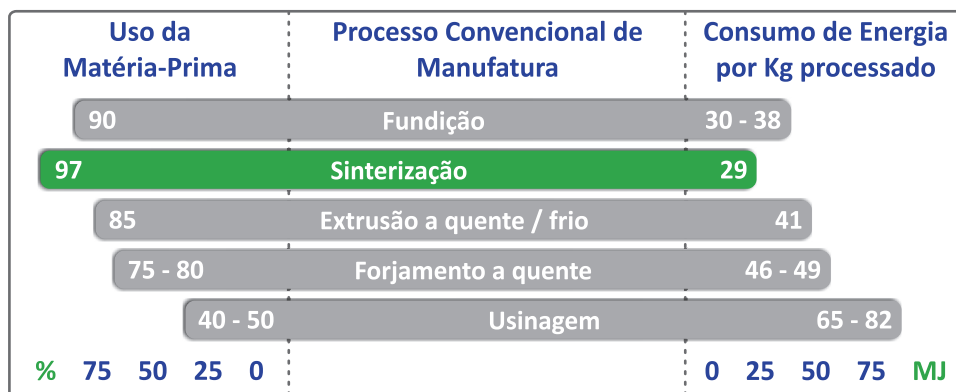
| Uso da Matéria-Prima | Processo Convencional de Manufatura | Consumo de Energia por Kg processado |
|---|---|---|
| 90 | Fundição | 30 - 38 |
| 97 | Sinterização | 29 |
| 85 | Extrusão a quente / frio | 41 |
| 75 - 80 | Forjamento a quente | 46 - 49 |
| 40 - 50 | Usinagem | 65 - 82 |
| % 75 50 25 0 | | 0 25 50 75 MJ |